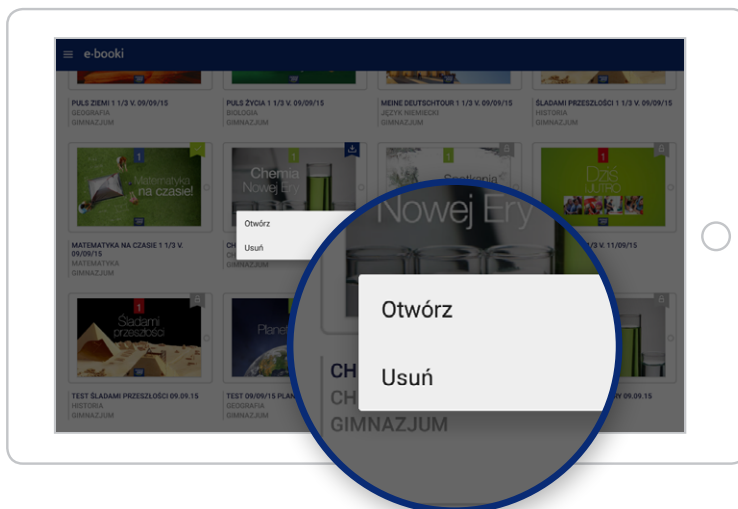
e-booki

PULS ZIEMI 1 1/3 V. 09/09/15
GEOGRAFIA
GIMNAZJUM

PULS ŻYCIA 1 1/3 V. 09/09/15
BIOLOGIA
GIMNAZJUM

MEINE DEUTSCHTOUR 1 1/3 V. 09/09/15
JĘZYK NIEMIECKI
GIMNAZJUM

ŚLADAMI PRZESZŁOŚCI 1 1/3 V. 09/09/15
HISTORIA
GIMNAZJUM

1
Matematyka na czasie!

1
Chemia Nowej Ery

Spotkania

1
Dziś i jutro

MATEMATYKA NA CZASIE 1 1/3 V. 09/09/15
MATEMATYKA
GIMNAZJUM

Otwórz
Usuń

1/3 V. 11/09/15

1
Śladami przeszłości

Planeta

TEST ŚLADAMI PRZESZŁOŚCI 09.09.15
HISTORIA
GIMNAZJUM

TEST 09/09/15 PLAN
GIMNAZJUM

Nowej Ery

Otwórz
Usuń

CH
CH
GIMNAZJUM